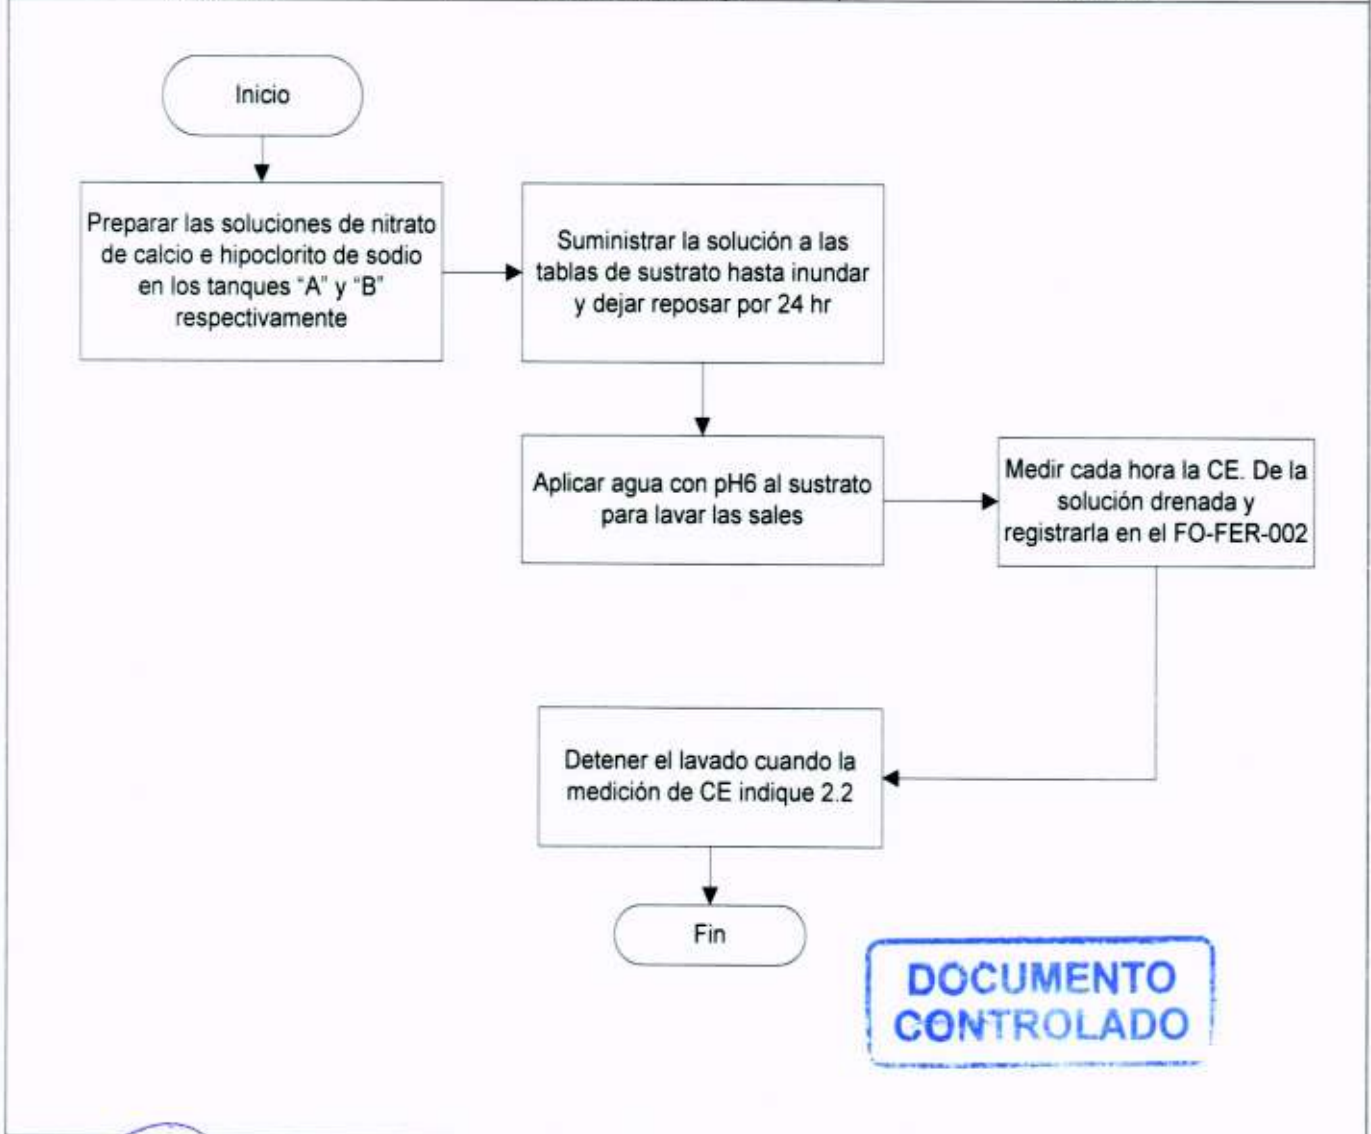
Inicio

Preparar las soluciones de nitrato de calcio e hipoclorito de sodio en los tanques "A" y "B" respectivamente

Suministrar la solución a las tablas de sustrato hasta inundar y dejar reposar por 24 hr

Aplicar agua con pH6 al sustrato para lavar las sales

Medir cada hora la CE. De la solución drenada y registrarla en el FO-FER-002

Detener el lavado cuando la medición de CE indique 2.2

Fin

DOCUMENTO CONTROLADO